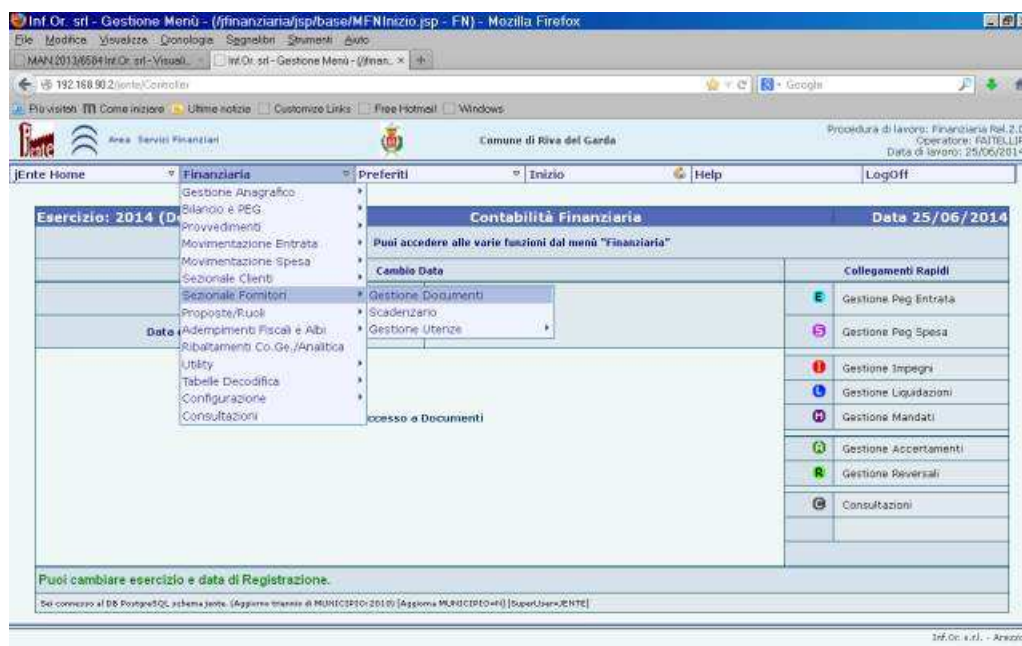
Inf.Or. srl - Gestione Menù - (/jfinanziaria/jsp/base/MFNInizio.jsp - FN) - Mozilla Firefox

File Modifica Visualizza Cronologia Segnalibri Strumenti Aiuto

MAN.2013/6584 Inf.Or. srl - Visuali... | Inf.Or. srl - Gestione Menù - (/jfinan... × | +

192.168.90.2/jente/Controller

Google

Più visitati Come iniziare Ultime notizie Customize Links Free Hotmail Windows

Area Servizi Finanziari

Comune di Riva del Garda

Procedura di lavoro: Finanziaria Rel.2.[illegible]
Operatore: FAITELLI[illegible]
Data di lavoro: 25/06/201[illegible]

jEnte Home | Finanziaria | Preferiti | Inizio | Help | LogOff

Esercizio: 2014 (D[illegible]

Gestione Anagrafico
Bilancio e PEG
Provvedimenti
Movimentazione Entrata
Movimentazione Spesa
Sezionale Clienti
Sezionale Fornitori
Proposte/Ruoli
Adempimenti Fiscali e Albi
Ribaltamenti Co.Ge./Analitica
Utility
Tabelle Decodifica
Configurazione
Consultazioni

Gestione Documenti
Scadenzario
Gestione Utenze

Contabilità Finanziaria

Data 25/06/2014

Puoi accedere alle varie funzioni dal menù "Finanziaria"

Cambio Data

Collegamenti Rapidi

Data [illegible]

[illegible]ccesso a Documenti

Gestione Peg Entrata
Gestione Peg Spesa
Gestione Impegni
Gestione Liquidazioni
Gestione Mandati
Gestione Accertamenti
Gestione Reversali
Consultazioni

Puoi cambiare esercizio e data di Registrazione.

Sei connesso al DB PostgreSQL schema jente. [Aggiorna triennio di MUNICIPIO:2010] [Aggiorna MUNICIPIO=H] [SuperUser=JENTE]

Inf.Or. s.r.l. - Arezz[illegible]